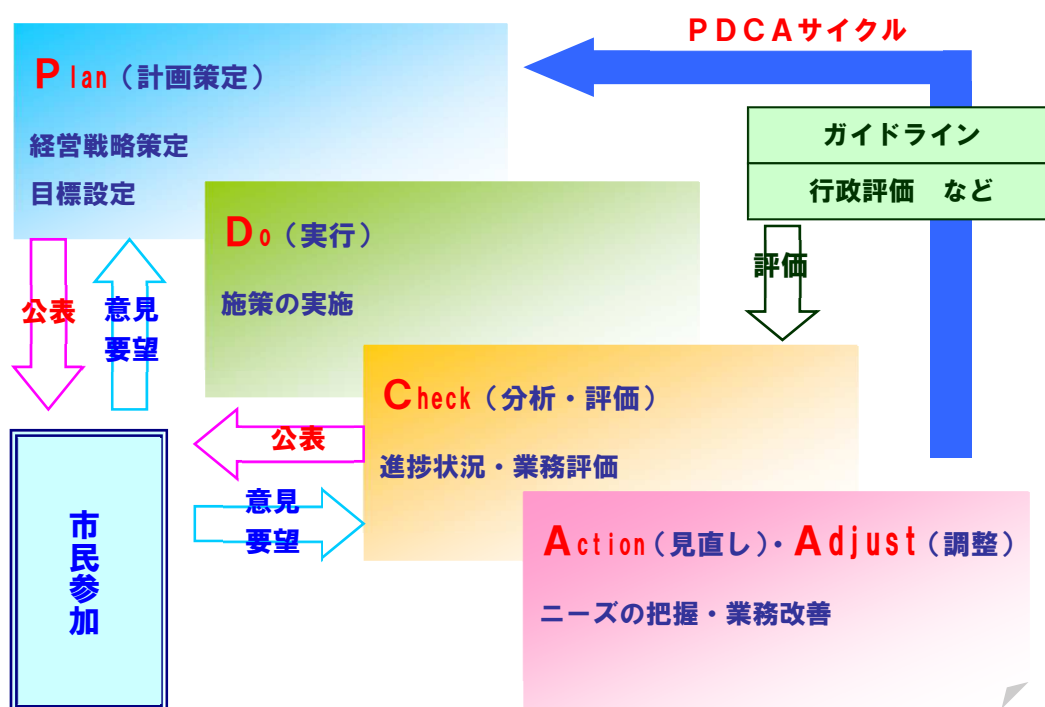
PDCAサイクル

Plan（計画策定）

経営戦略策定

目標設定

ガイドライン

行政評価　など

Do（実行）

施策の実施

評価

公表

意見要望

Check（分析・評価）

進捗状況・業務評価

公表

意見要望

市民参加

Action（見直し）・Adjust（調整）

ニーズの把握・業務改善